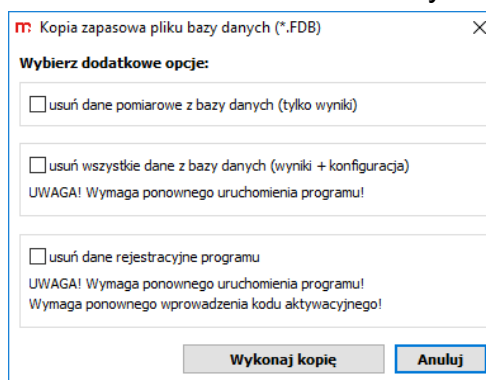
Kopia zapasowa pliku bazy danych (*.FDB)

×

Wybierz dodatkowe opcje:

usuń dane pomiarowe z bazy danych (tylko wyniki)

usuń wszystkie dane z bazy danych (wyniki + konfiguracja)
UWAGA! Wymaga ponownego uruchomienia programu!

usuń dane rejestracyjne programu
UWAGA! Wymaga ponownego uruchomienia programu!
Wymaga ponownego wprowadzenia kodu aktywacyjnego!

Wykonaj kopię

Anuluj